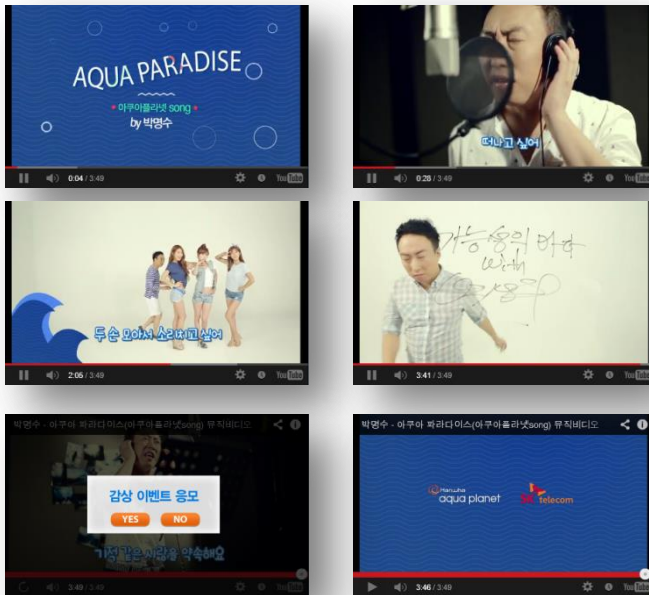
AQUA PARADISE
아쿠아플라넷 song
by 박명수
0:04 / 3:49
YouTube

떠나고 싶어
0:28 / 3:49
YouTube

두 손 모아서 소리치고 싶어
2:05 / 3:49
YouTube

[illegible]
3:41 / 3:49
YouTube

박명수 - 아쿠아 파라다이스(아쿠아플라넷song) 뮤직비디오
감상 이벤트 응모
YES
NO
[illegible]
3:49 / 3:49

박명수 - 아쿠아 파라다이스(아쿠아플라넷song) 뮤직비디오
Hanwha
aqua planet
SK telecom
3:46 / 3:49
YouTube